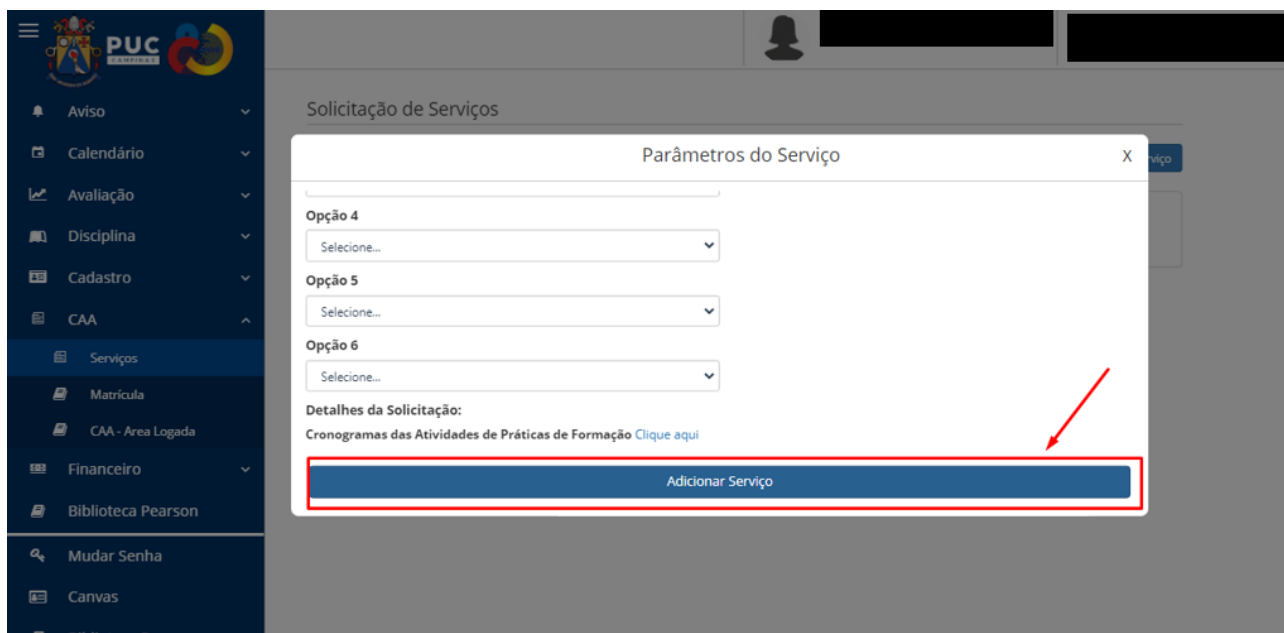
PUC
CAMPINAS

Aviso
Calendário
Avaliação
Disciplina
Cadastro
CAA
Serviços
Matrícula
CAA - Area Logada
Financeiro
Biblioteca Pearson
Mudar Senha
Canvas

Solicitação de Serviços

Parâmetros do Serviço
X
rviço

Opção 4
Selecione...
Opção 5
Selecione...
Opção 6
Selecione...

Detalhes da Solicitação:
Cronogramas das Atividades de Práticas de Formação Clique aqui

Adicionar Serviço